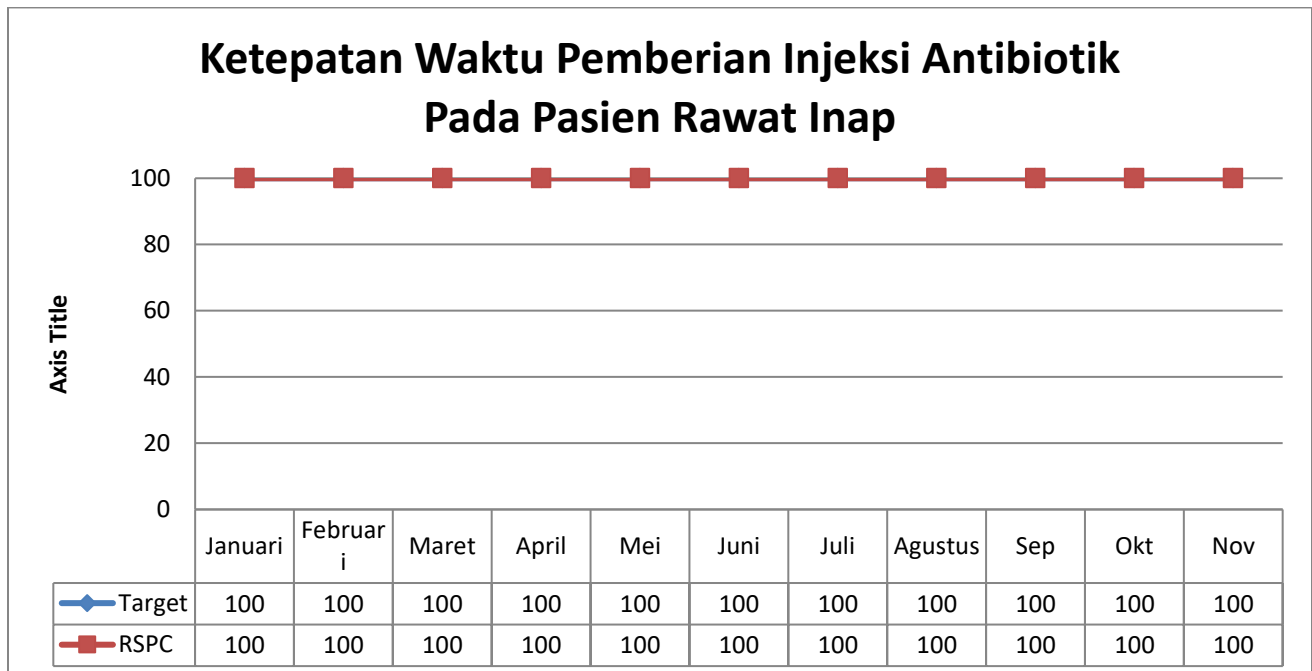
Ketepatan Waktu Pemberian Injeksi Antibiotik Pada Pasien Rawat Inap

Axis Title

100
80
60
40
20
0

| | Januari | Februari | Maret | April | Mei | Juni | Juli | Agustus | Sep | Okt | Nov |
|---|---|---|---|---|---|---|---|---|---|---|---|
| Target | 100 | 100 | 100 | 100 | 100 | 100 | 100 | 100 | 100 | 100 | 100 |
| RSPC | 100 | 100 | 100 | 100 | 100 | 100 | 100 | 100 | 100 | 100 | 100 |